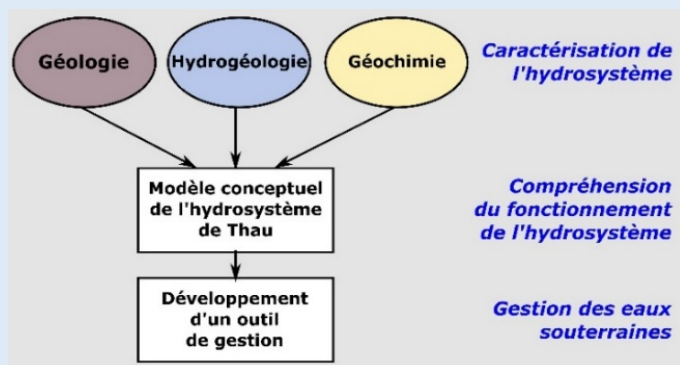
Géologie

Hydrogéologie

Géochimie

Caractérisation de l'hydrosystème

Modèle conceptuel de l'hydrosystème de Thau

Compréhension du fonctionnement de l'hydrosystème

Développement d'un outil de gestion

Gestion des eaux souterraines